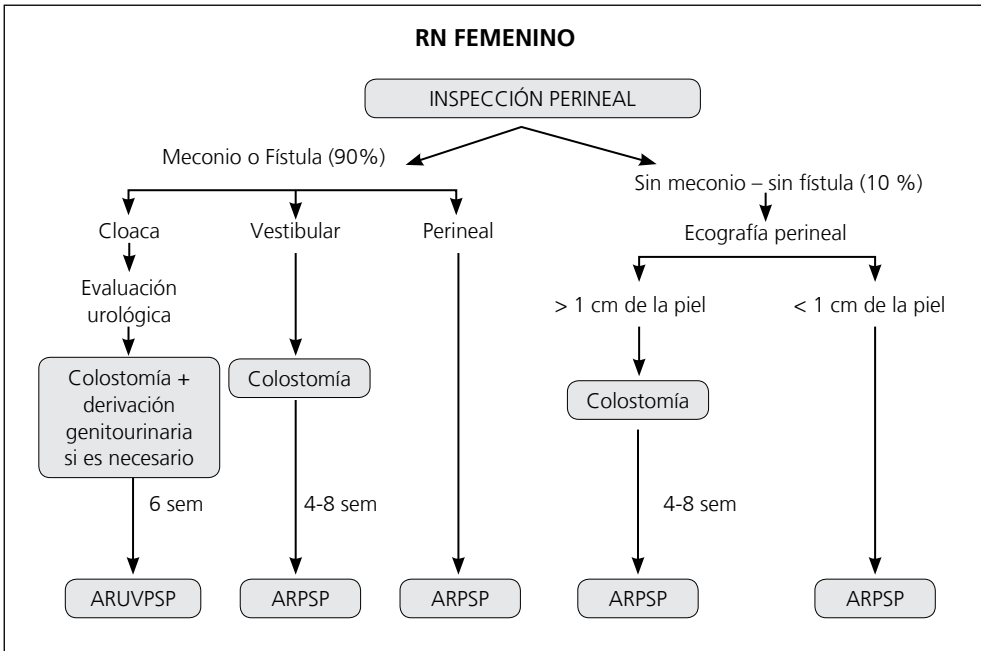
RN FEMENINO

INSPECCIÓN PERINEAL

Meconio o Fístula (90%)

Sin meconio – sin fístula (10 %)

Cloaca

Vestibular

Perineal

Ecografía perineal

Evaluación urológica

> 1 cm de la piel

< 1 cm de la piel

Colostomía + derivación genitourinaria si es necesario

Colostomía

Colostomía

6 sem

4-8 sem

4-8 sem

ARUVPSP

ARPSP

ARPSP

ARPSP

ARPSP